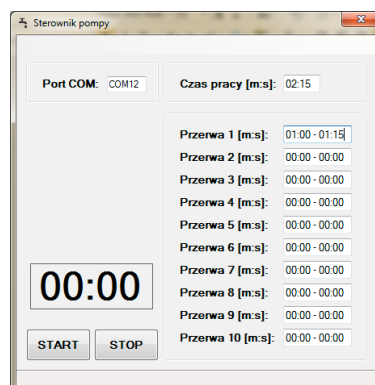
Sterownik pompy

Port COM: COM12

Czas pracy [m:s]: 02:15

Przerwa 1 [m:s]: 01:00 - 01:15
Przerwa 2 [m:s]: 00:00 - 00:00
Przerwa 3 [m:s]: 00:00 - 00:00
Przerwa 4 [m:s]: 00:00 - 00:00
Przerwa 5 [m:s]: 00:00 - 00:00
Przerwa 6 [m:s]: 00:00 - 00:00
Przerwa 7 [m:s]: 00:00 - 00:00
Przerwa 8 [m:s]: 00:00 - 00:00
Przerwa 9 [m:s]: 00:00 - 00:00
Przerwa 10 [m:s]: 00:00 - 00:00

00:00

START
STOP